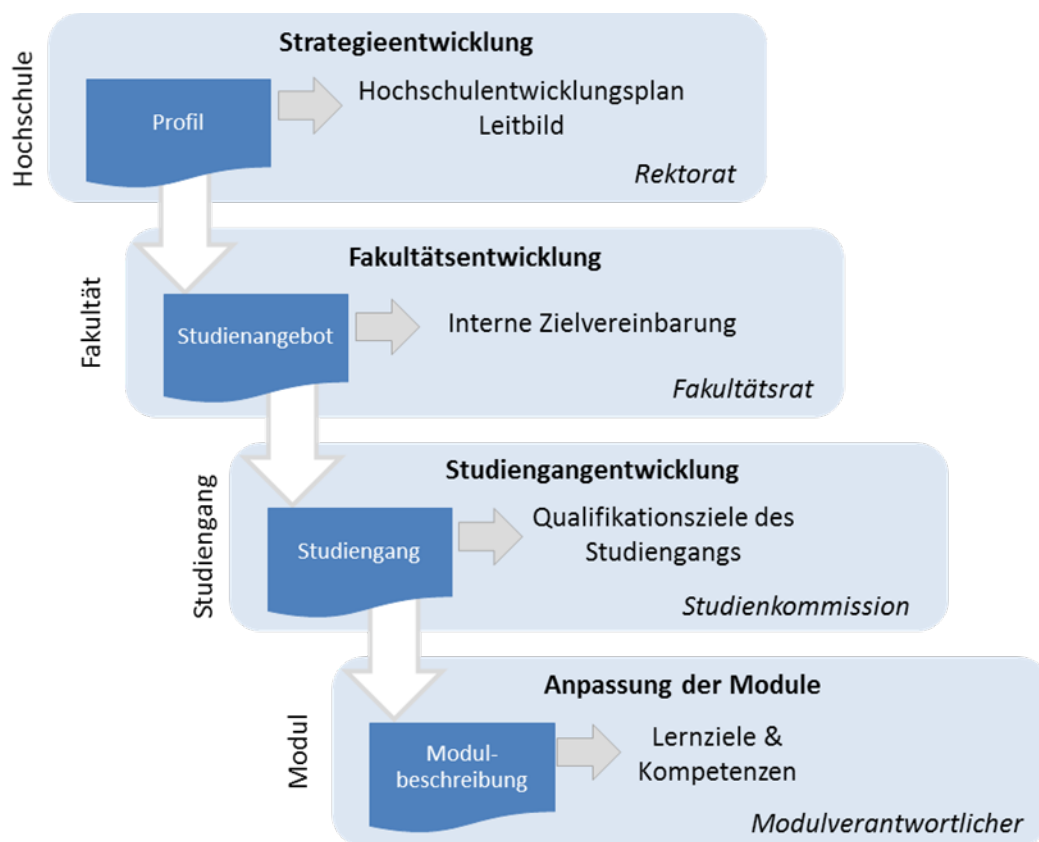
Hochschule

Strategieentwicklung

Profil

Hochschulentwicklungsplan
Leitbild

*Rektorat*

Fakultät

Fakultätsentwicklung

Studienangebot

Interne Zielvereinbarung

*Fakultätsrat*

Studiengang

Studiengangentwicklung

Studiengang

Qualifikationsziele des Studiengangs

*Studienkommission*

Modul

Anpassung der Module

Modul-beschreibung

Lernziele & Kompetenzen

*Modulverantwortlicher*